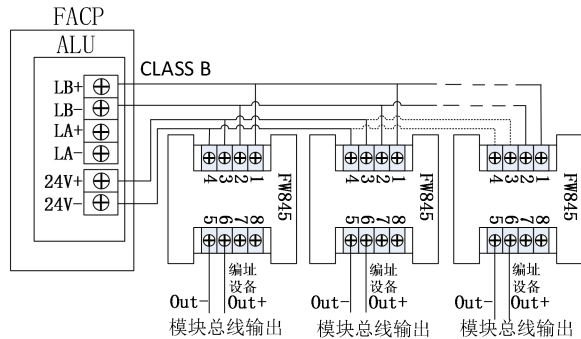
FACP
ALU
CLASS B
LB+
LB-
LA+
LA-
24V+
24V-

4 3 2 1
FW845
5 6 7 8
编址设备
Out-
Out+
模块总线输出

4 3 2 1
FW845
5 6 7 8
编址设备
Out-
Out+
模块总线输出

4 3 2 1
FW845
5 6 7 8
编址设备
Out-
Out+
模块总线输出